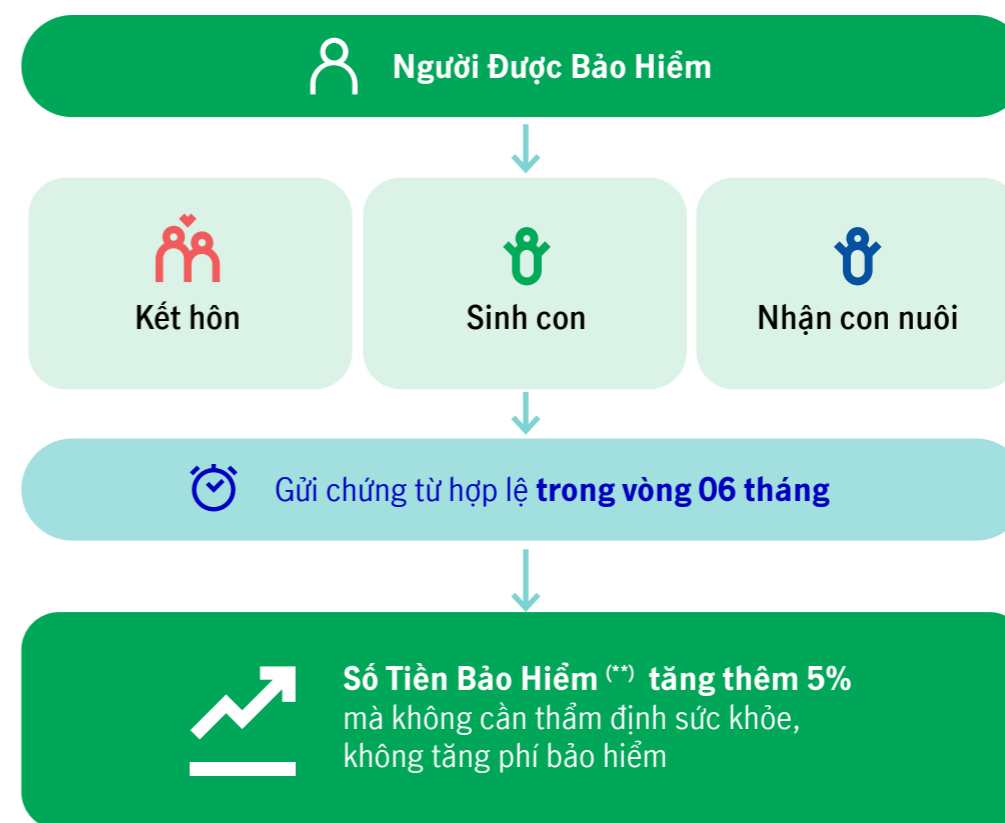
Người Được Bảo Hiểm

Kết hôn

Sinh con

Nhận con nuôi

Gửi chứng từ hợp lệ **trong vòng 06 tháng**

**Số Tiền Bảo Hiểm** $^{(**)}$ **tăng thêm 5%**
mà không cần thẩm định sức khỏe,
không tăng phí bảo hiểm